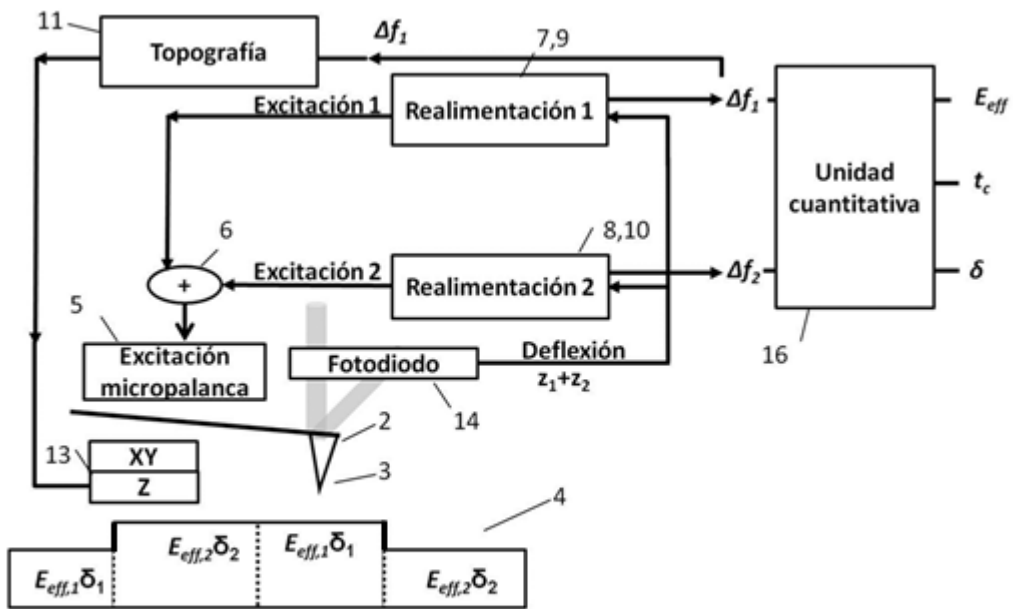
11
Topografía
$\Delta f_1$
7,9
Excitación 1
Realimentación 1
$\Delta f_1$
$E_{eff}$
Unidad cuantitativa
$t_c$
6
8,10
+
Excitación 2
Realimentación 2
$\Delta f_2$
$\delta$
5
Excitación micropalanca
Fotodiodo
Deflexión
$z_1+z_2$
16
14
2
13
XY
Z
3
4
$E_{eff,1}\delta_1$
$E_{eff,2}\delta_2$
$E_{eff,1}\delta_1$
$E_{eff,2}\delta_2$